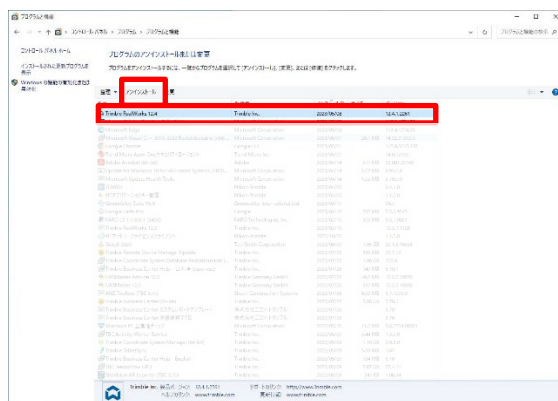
プログラムと機能

← → ↑ コントロール パネル > プログラム > プログラムと機能

プログラムと機能の検索

コントロール パネル ホーム

インストールされた更新プログラムを表示

Windows の機能の有効化または無効化

プログラムのアンインストールまたは変更

プログラムをアンインストールするには、一覧からプログラムを選択して [アンインストール]、[変更]、または [修復] をクリックします。

整理 ▾ アンインストール 変更

名前 発行元 インストール日 サイズ バージョン

Trimble RealWorks 12.4 Trimble Inc. 2023/05/26 12.4.1.2291

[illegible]

Trimble Inc. 製品バージョン: 12.4.1.2291
ヘルプのリンク: http://www.trimble.com
サポートのリンク: http://www.trimble.com
更新情報: http://www.trimble.com